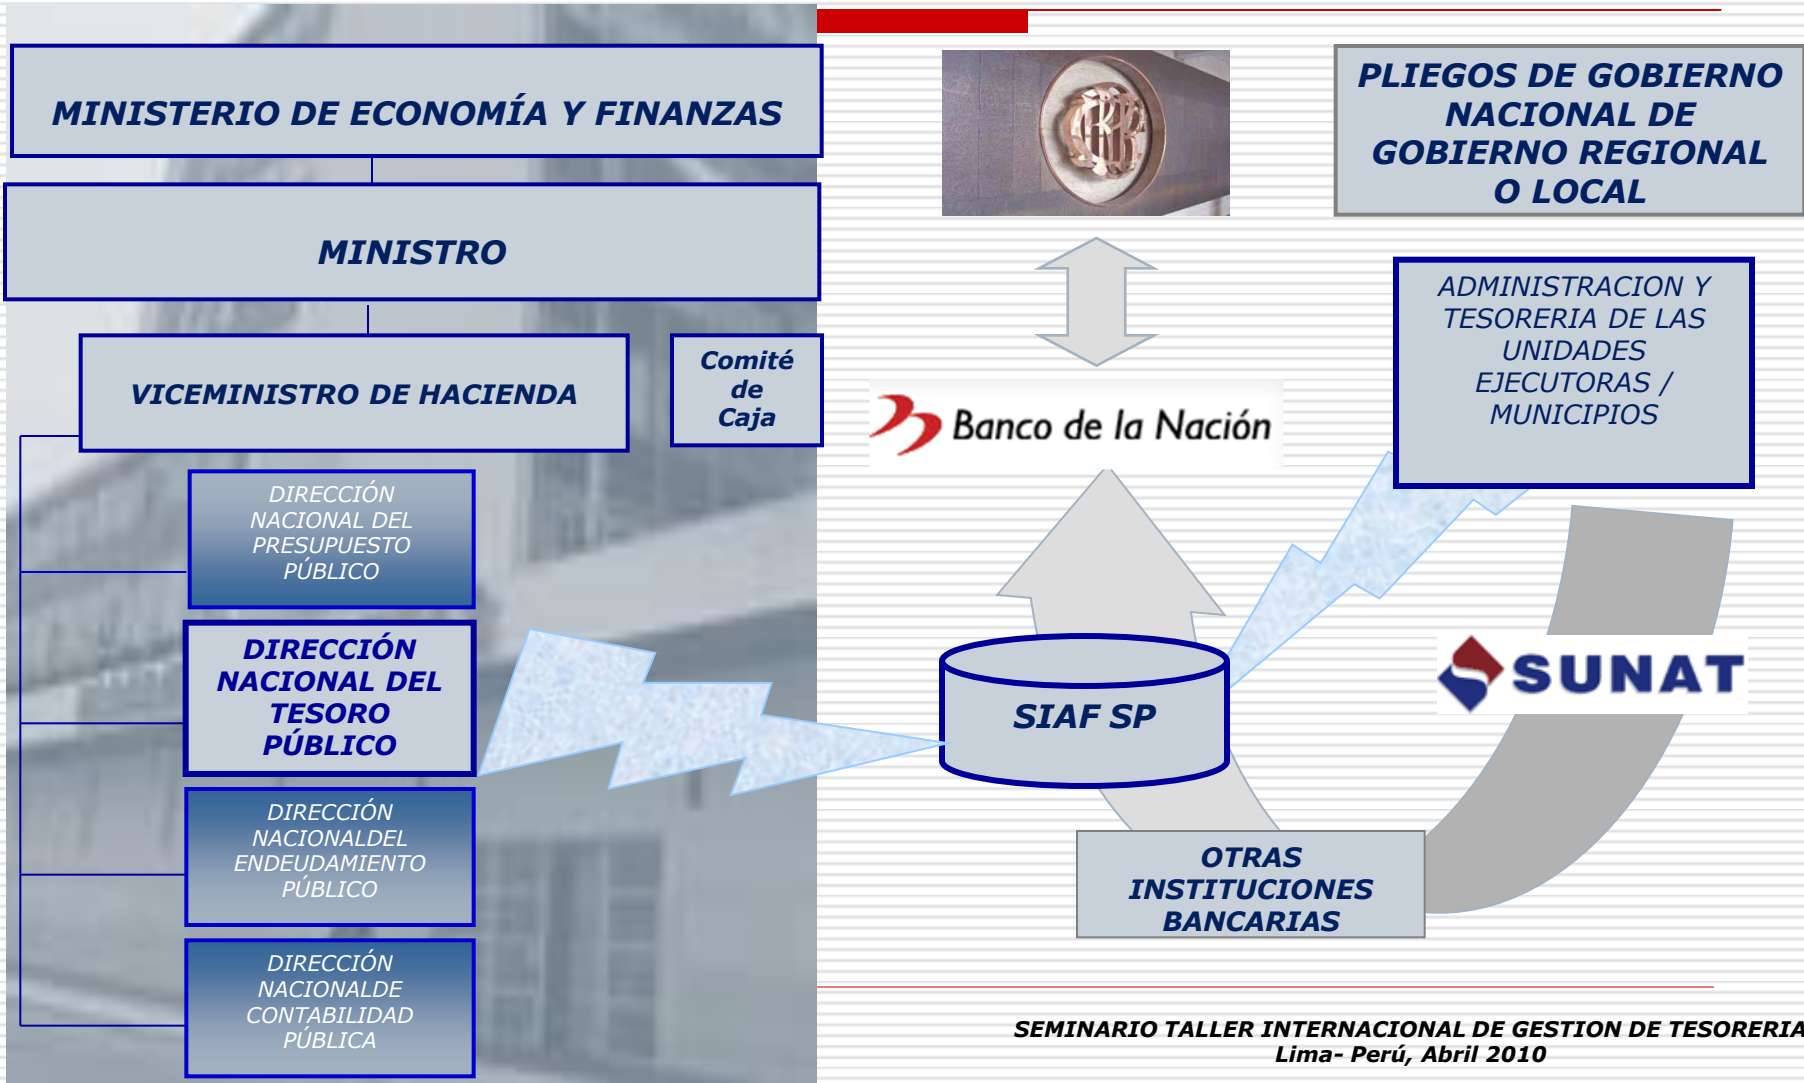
MINISTERIO DE ECONOMÍA Y FINANZAS

MINISTRO

VICEMINISTRO DE HACIENDA

Comité de Caja

DIRECCIÓN NACIONAL DEL PRESUPUESTO PÚBLICO

DIRECCIÓN NACIONAL DEL TESORO PÚBLICO

DIRECCIÓN NACIONALDEL ENDEUDAMIENTO PÚBLICO

DIRECCIÓN NACIONALDE CONTABILIDAD PÚBLICA

BCR

PLIEGOS DE GOBIERNO NACIONAL DE GOBIERNO REGIONAL O LOCAL

Banco de la Nación

ADMINISTRACION Y TESORERIA DE LAS UNIDADES EJECUTORAS / MUNICIPIOS

SUNAT

SIAF SP

OTRAS INSTITUCIONES BANCARIAS

SEMINARIO TALLER INTERNACIONAL DE GESTION DE TESORERIA
Lima- Perú, Abril 2010